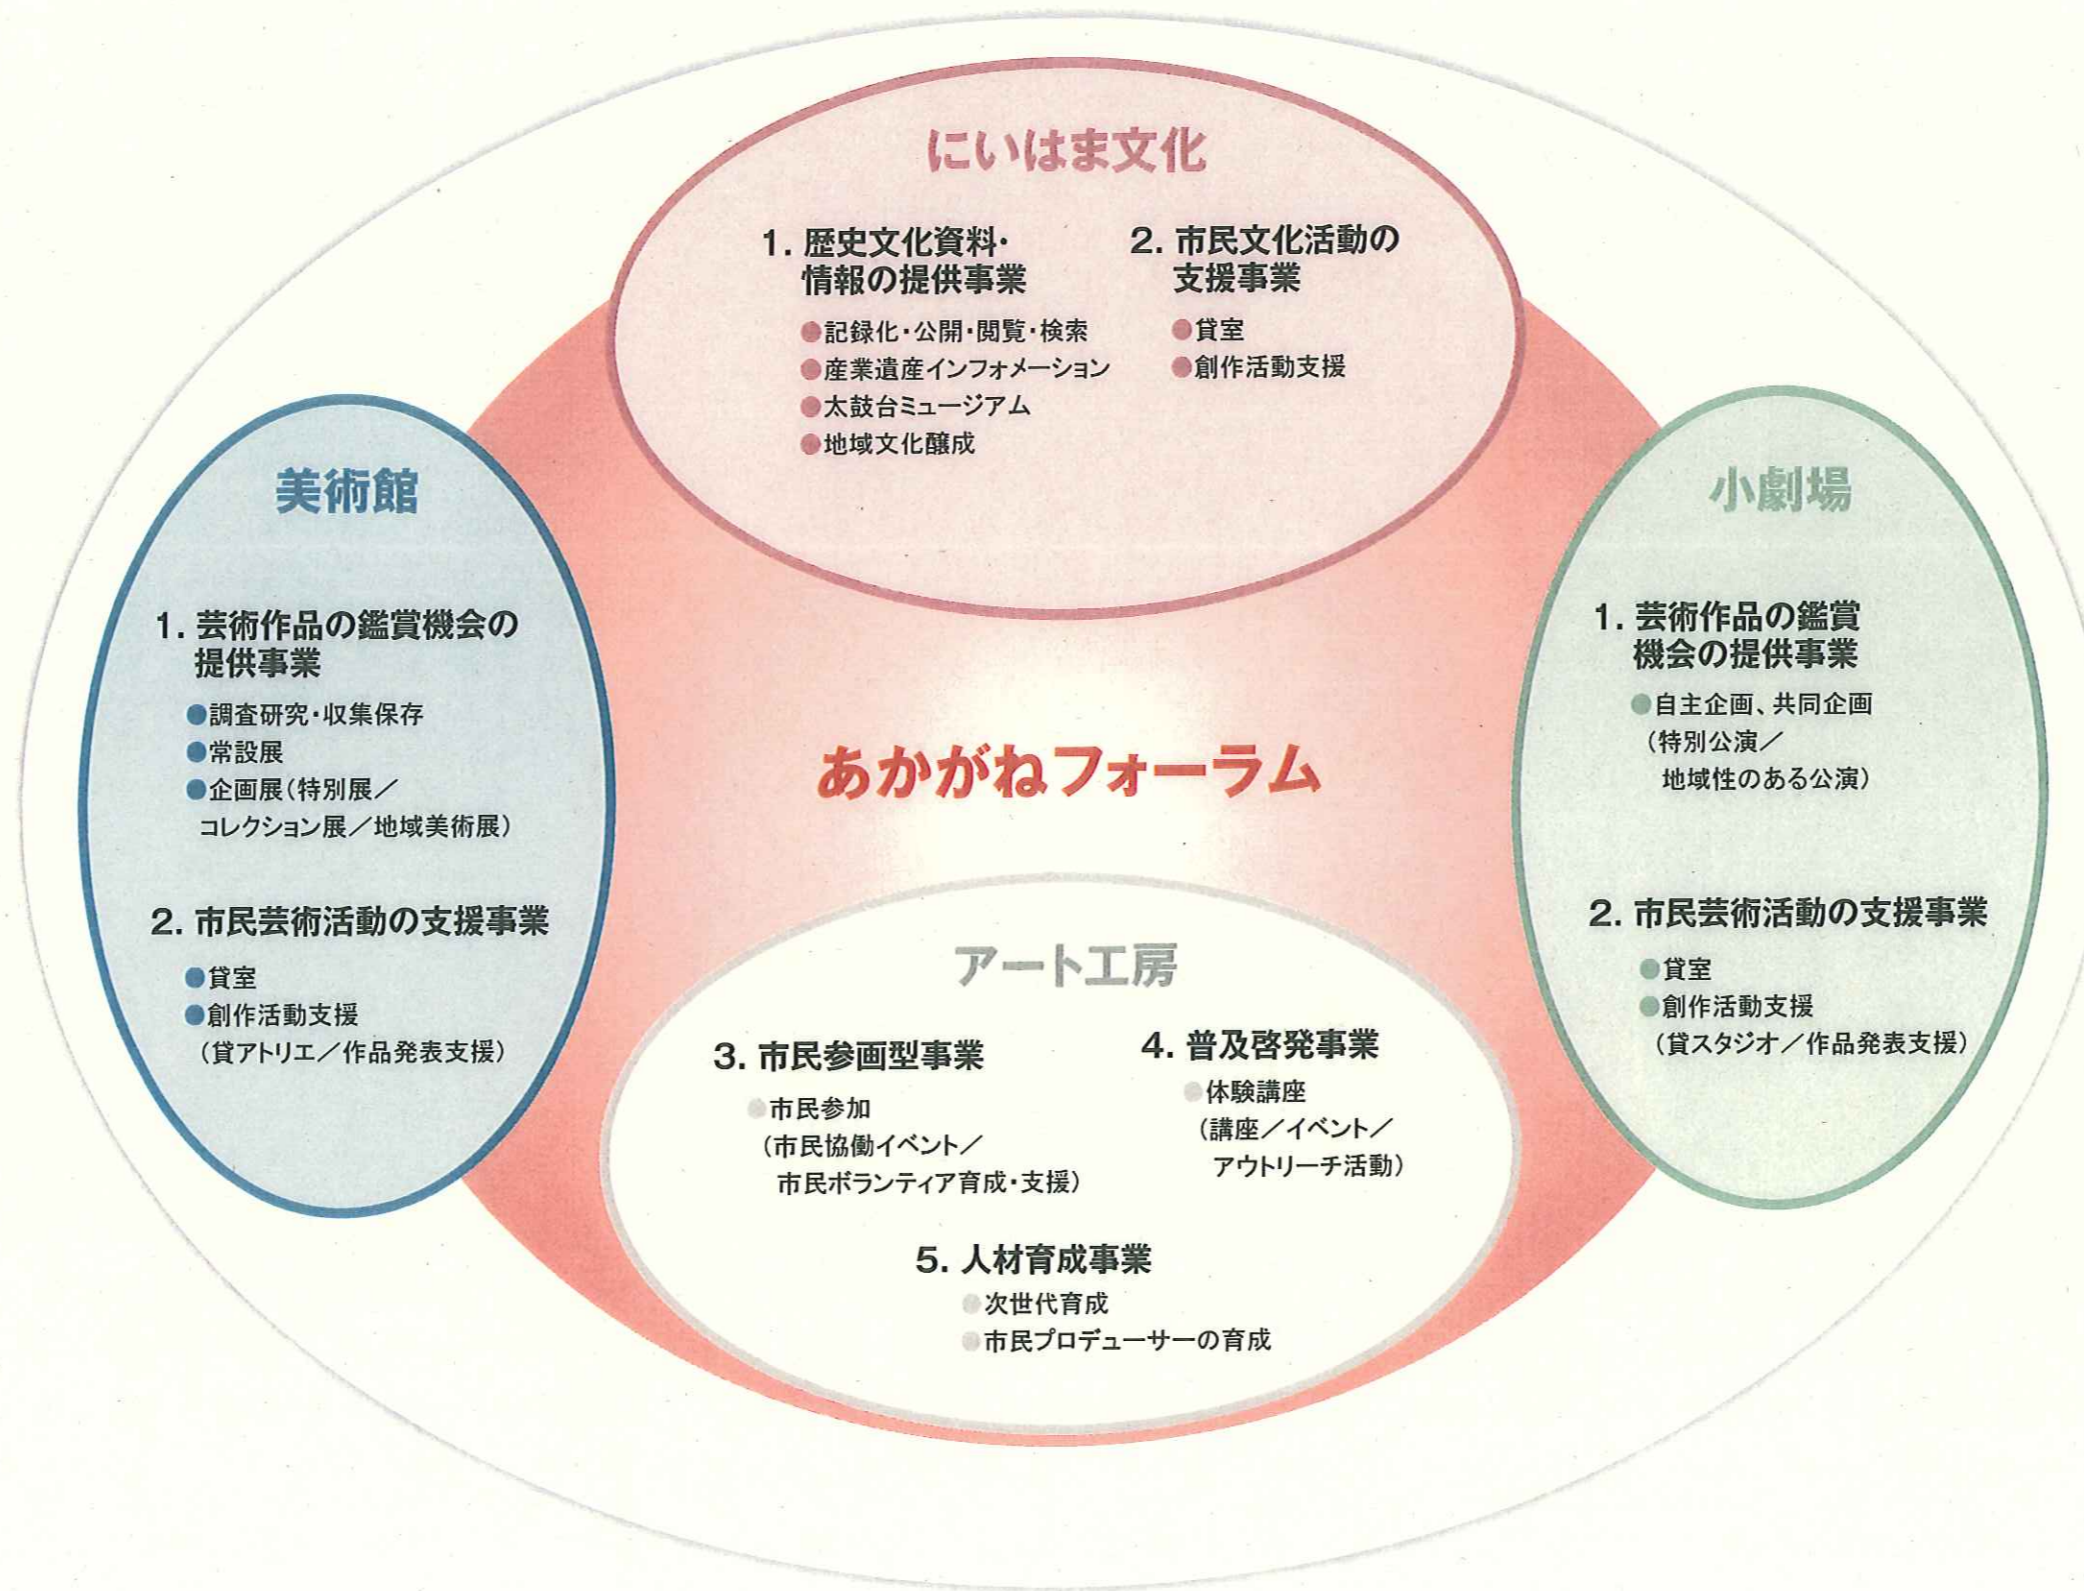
にいはま文化

1. 歴史文化資料・情報の提供事業

●記録化・公開・閲覧・検索
●産業遺産インフォメーション
●太鼓台ミュージアム
●地域文化醸成

2. 市民文化活動の支援事業

●貸室
●創作活動支援

美術館

1. 芸術作品の鑑賞機会の提供事業

●調査研究・収集保存
●常設展
●企画展(特別展/コレクション展/地域美術展)

2. 市民芸術活動の支援事業

●貸室
●創作活動支援(貸アトリエ/作品発表支援)

あかがねフォーラム

小劇場

1. 芸術作品の鑑賞機会の提供事業

●自主企画、共同企画(特別公演/地域性のある公演)

2. 市民芸術活動の支援事業

●貸室
●創作活動支援(貸スタジオ/作品発表支援)

アート工房

3. 市民参画型事業

●市民参加(市民協働イベント/市民ボランティア育成・支援)

4. 普及啓発事業

●体験講座(講座/イベント/アウトリーチ活動)

5. 人材育成事業

●次世代育成
●市民プロデューサーの育成